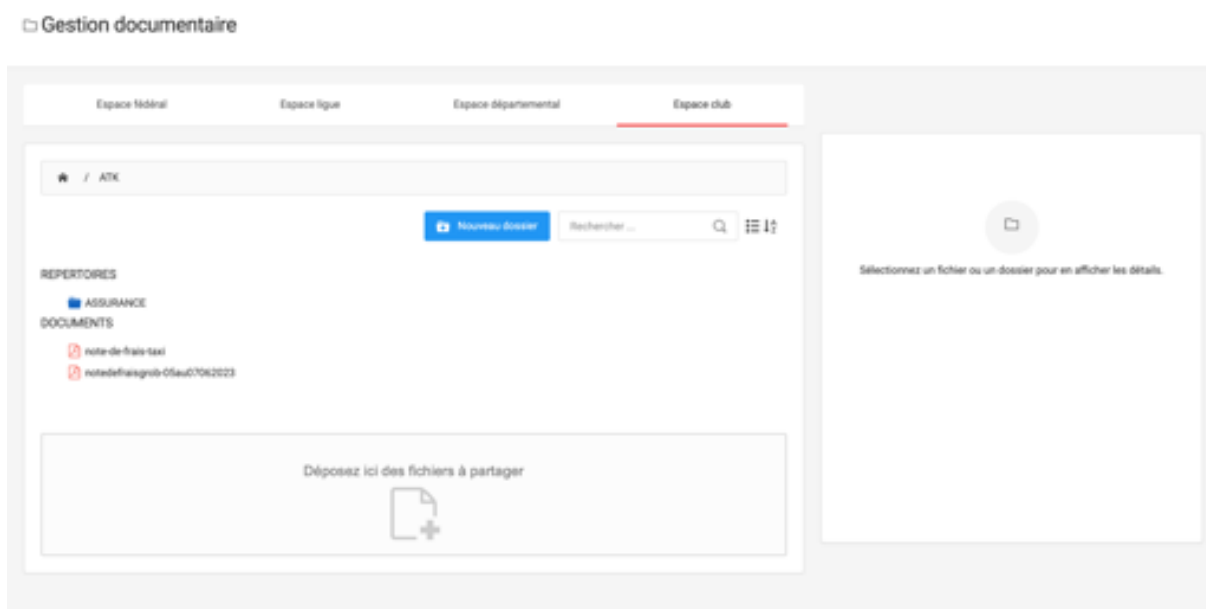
Gestion documentaire

Espace fédéral
Espace ligue
Espace départemental
Espace club

/ ATK

Nouveau dossier
Rechercher ...

REPERTOIRES
ASSURANCE
DOCUMENTS
note-de-frais-taxi
notedefraisgrob-05au07062023

Déposez ici des fichiers à partager

Sélectionnez un fichier ou un dossier pour en afficher les détails.